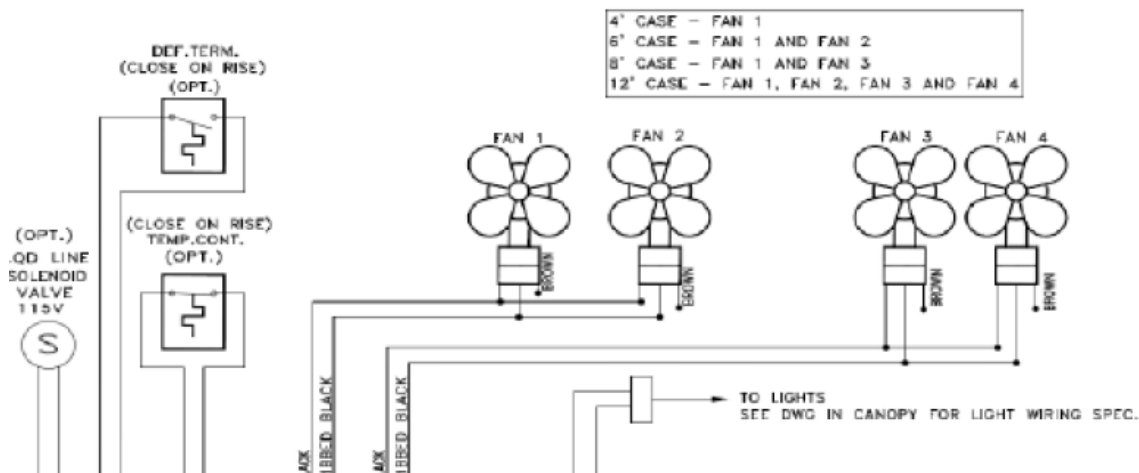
4' CASE – FAN 1
6' CASE – FAN 1 AND FAN 2
8' CASE – FAN 1 AND FAN 3
12' CASE – FAN 1, FAN 2, FAN 3 AND FAN 4

DEF.TERM.
(CLOSE ON RISE)
(OPT.)

(OPT.)
.QD LINE
SOLENOID
VALVE
115V

S

(CLOSE ON RISE)
TEMP.CONT.
(OPT.)

FAN 1
FAN 2
FAN 3
FAN 4

BROWN
BROWN
BROWN
BROWN

ACK
LBBED BLACK
ACK
LBBED BLACK

TO LIGHTS
SEE DWG IN CANOPY FOR LIGHT WIRING SPEC.